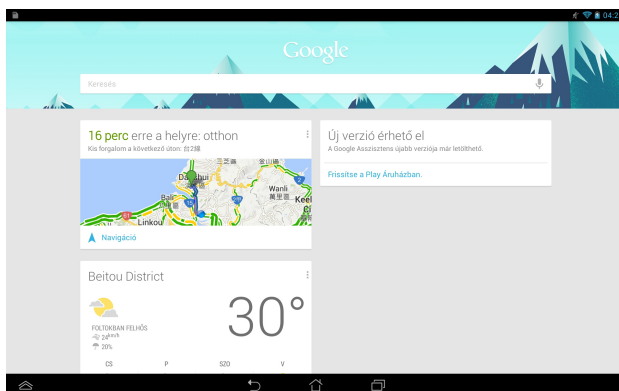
04:2

Google

Keresés

16 perc erre a helyre: otthon
Kis forgalom a következő úton: 台2線

Danshui
Wanli
萬里區
Kee
Linkou

Navigáció

Beitou District

30°

FOLTOKBAN FELHŐS
24 km/h
20%

CS P SZO V

Új verzió érhető el
A Google Asszisztens újabb verziója már letölthető.

Frissítse a Play Áruházban.